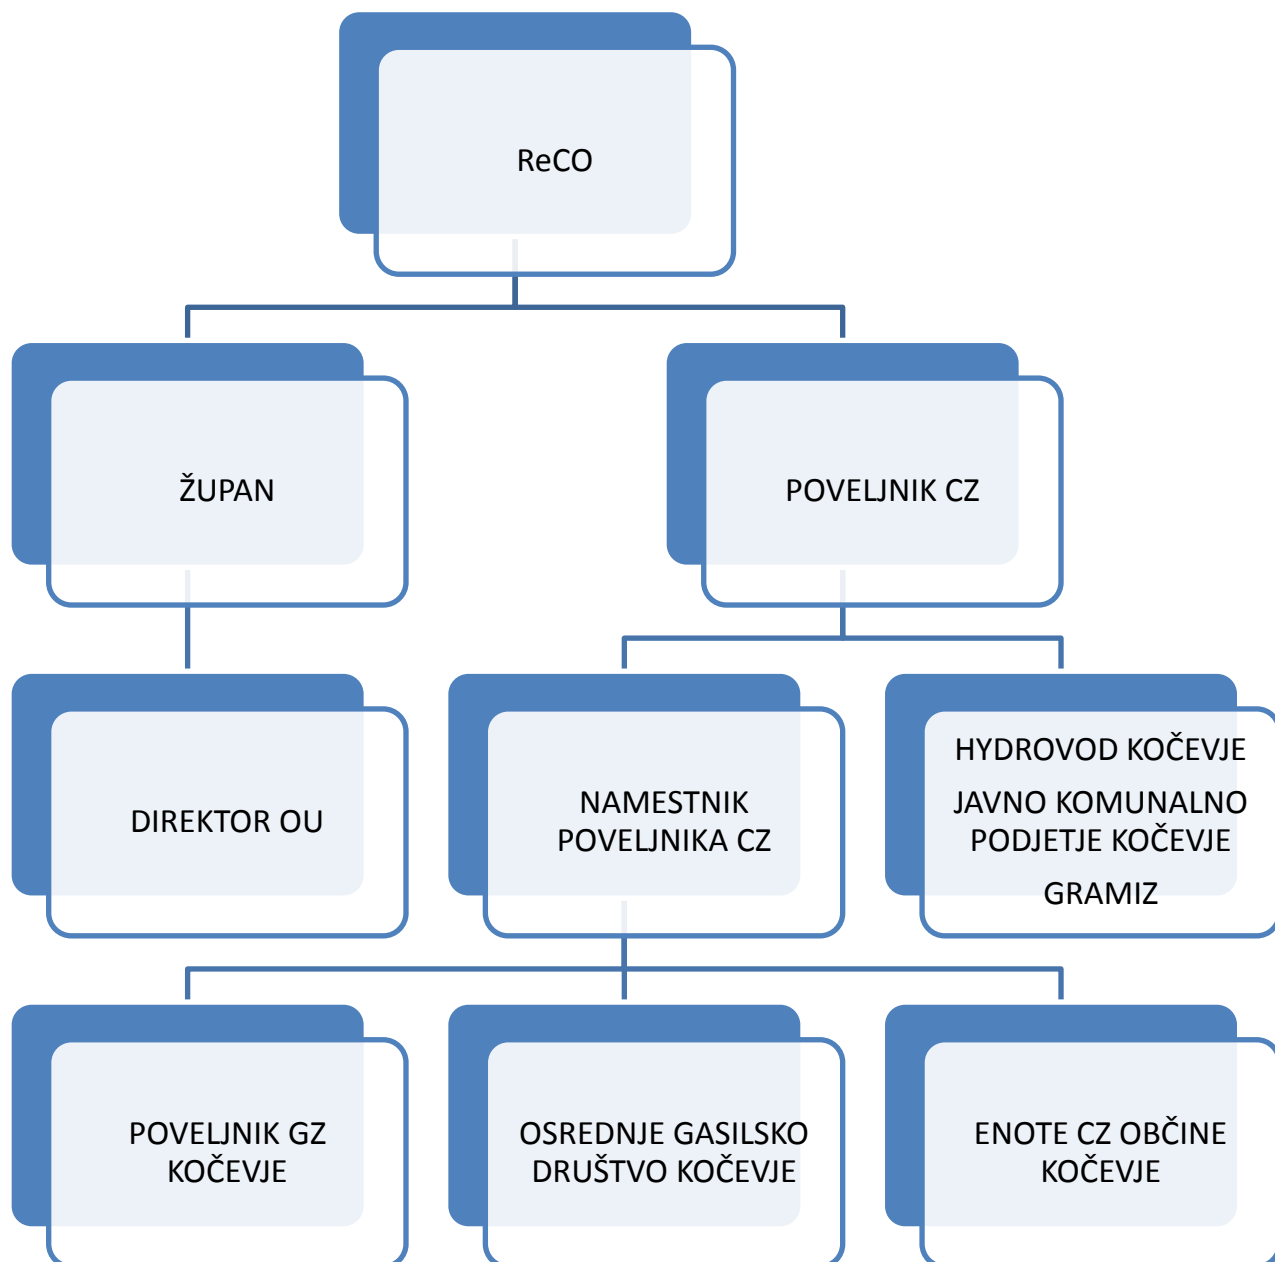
ReCO

ŽUPAN

POVELJNIK CZ

DIREKTOR OU

NAMESTNIK POVELJNIKA CZ

HYDROVOD KOČEVJE

JAVNO KOMUNALNO PODJETJE KOČEVJE

GRAMIZ

POVELJNIK GZ KOČEVJE

OSREDNJE GASILSKO DRUŠTVO KOČEVJE

ENOTE CZ OBČINE KOČEVJE